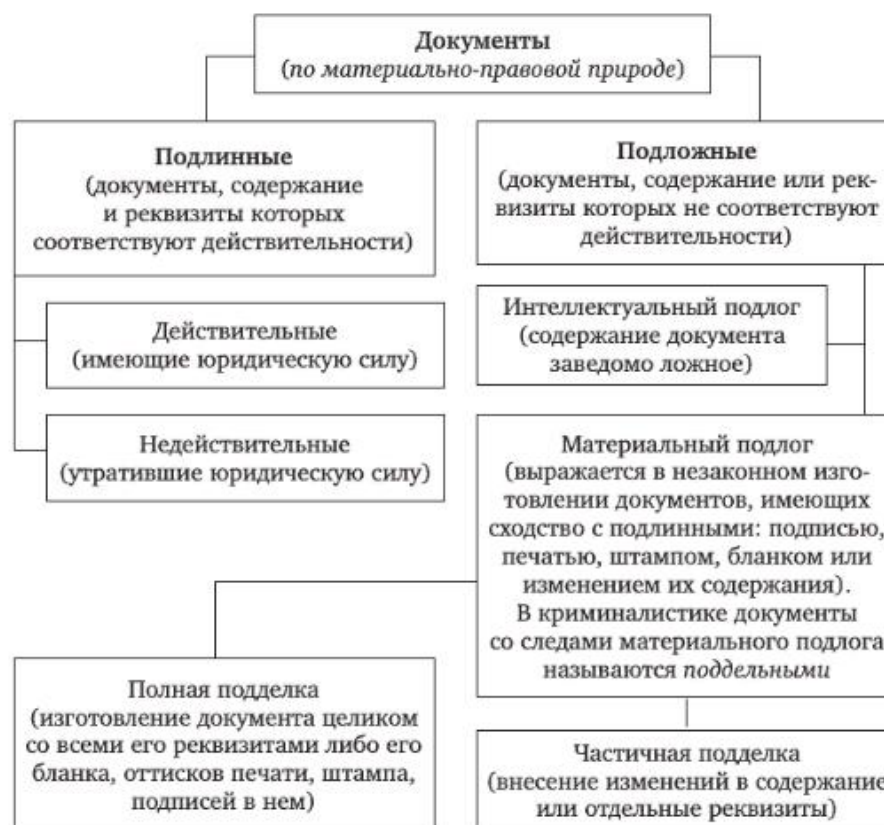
Документы
(по материально-правовой природе)

Подлинные
(документы, содержание и реквизиты которых соответствуют действительности)

Подложные
(документы, содержание или реквизиты которых не соответствуют действительности)

Действительные
(имеющие юридическую силу)

Недействительные
(утратившие юридическую силу)

Интеллектуальный подлог
(содержание документа заведомо ложное)

Материальный подлог
(выражается в незаконном изготовлении документов, имеющих сходство с подлинными: подписью, печатью, штампом, бланком или изменением их содержания).
В криминалистике документы со следами материального подлога называются поддельными

Полная подделка
(изготовление документа целиком со всеми его реквизитами либо его бланка, оттисков печати, штампа, подписей в нем)

Частичная подделка
(внесение изменений в содержание или отдельные реквизиты)